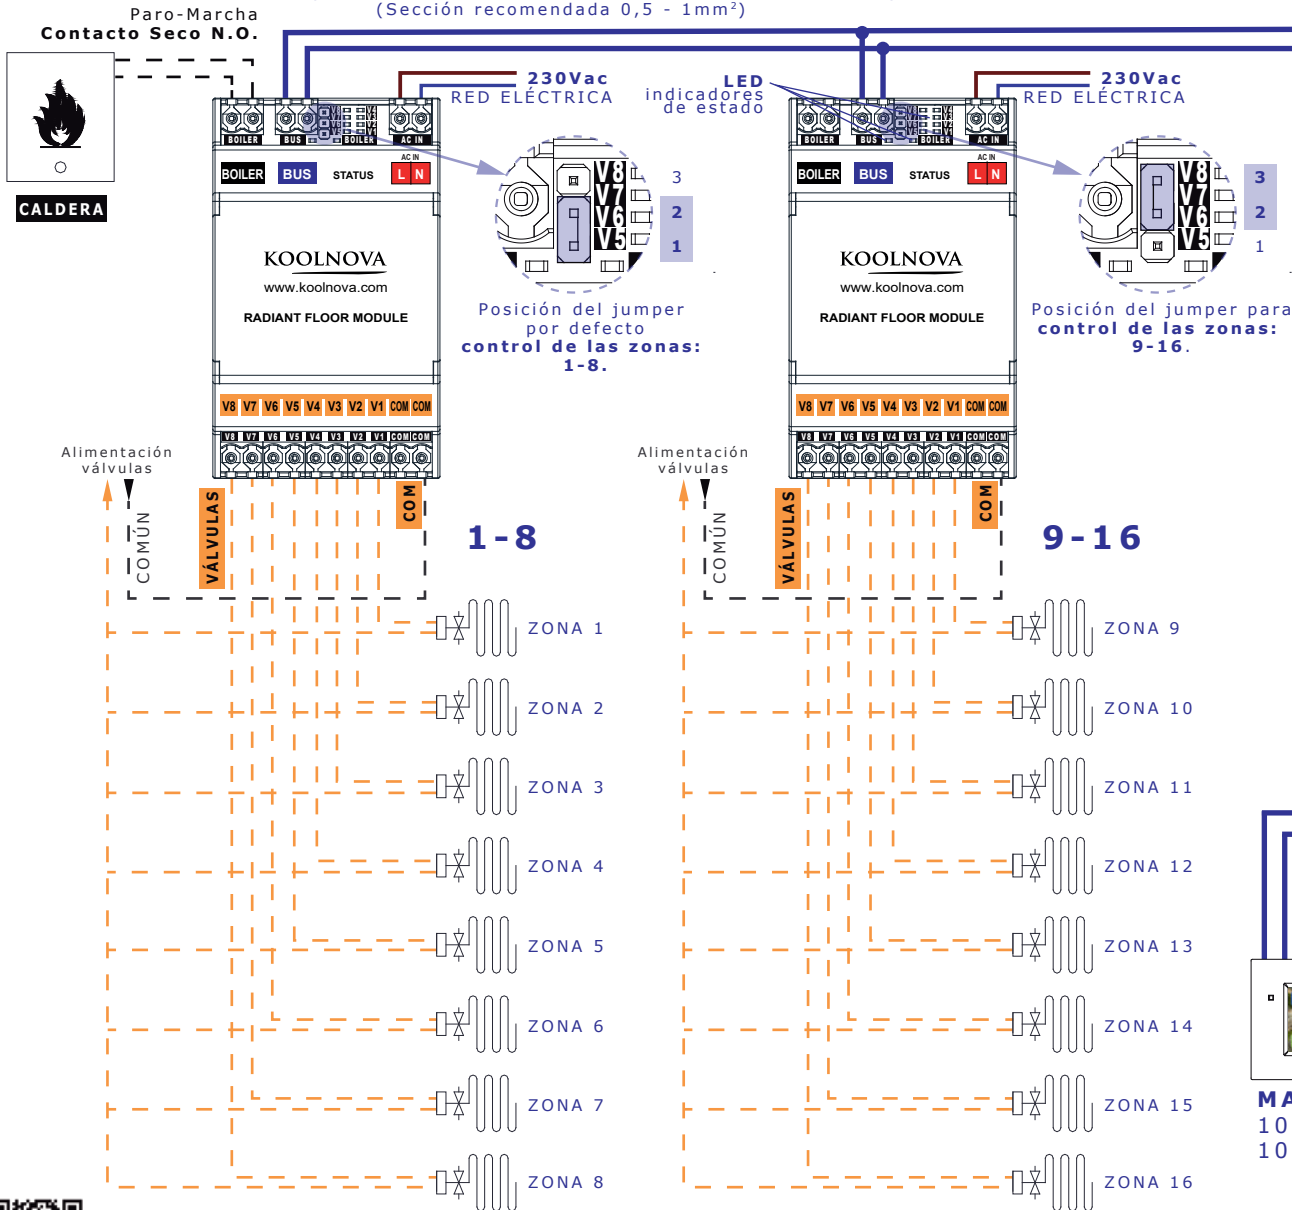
(Sección recomendada 0,5 - 1mm²)

Paro-Marcha
Contacto Seco N.O.

CALDERA

230Vac
RED ELÉCTRICA

LED
indicadores
de estado

230Vac
RED ELÉCTRICA

BOILER BUS BOILER AC IN
BOILER BUS STATUS AC IN L N
V8 V7 V6 V5
3
2
1

KOOLNOVA
www.koolnova.com
RADIANT FLOOR MODULE

Posición del jumper
por defecto
control de las zonas:
1-8.

BOILER BUS BOILER AC IN
BOILER BUS STATUS AC IN L N
V8 V7 V6 V5
3
2
1

KOOLNOVA
www.koolnova.com
RADIANT FLOOR MODULE

Posición del jumper para
control de las zonas:
9-16.

V8 V7 V6 V5 V4 V3 V2 V1 COM COM
V8 V7 V6 V5 V4 V3 V2 V1 COM COM

V8 V7 V6 V5 V4 V3 V2 V1 COM COM
V8 V7 V6 V5 V4 V3 V2 V1 COM COM

Alimentación
válvulas
COMÚN
VÁLVULAS
COM
1-8

Alimentación
válvulas
COMÚN
VÁLVULAS
COM
9-16

ZONA 1
ZONA 2
ZONA 3
ZONA 4
ZONA 5
ZONA 6
ZONA 7
ZONA 8

ZONA 9
ZONA 10
ZONA 11
ZONA 12
ZONA 13
ZONA 14
ZONA 15
ZONA 16

MA
10
10